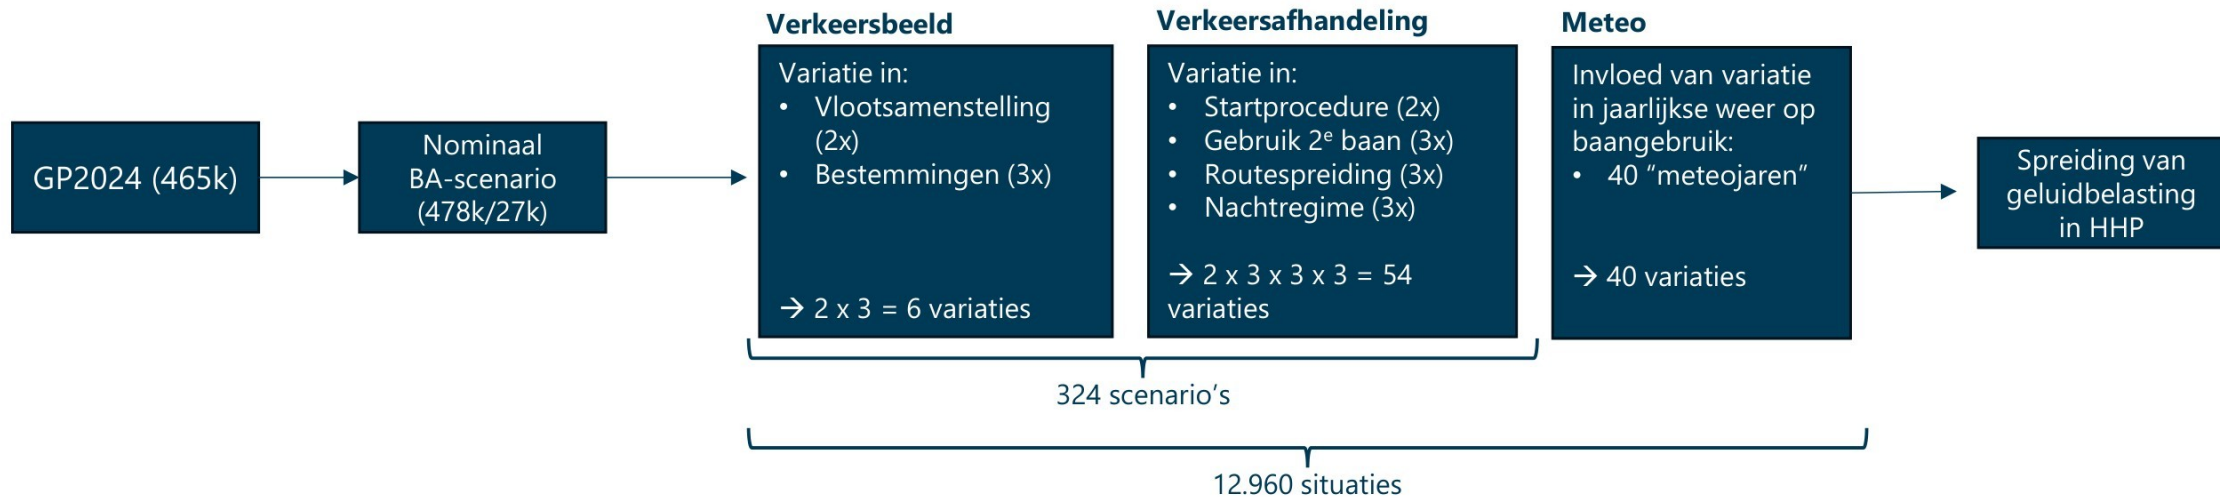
GP2024 (465k)

Nominaal BA-scenario (478k/27k)

Verkeersbeeld

Variatie in:
• Vlootsamenstelling (2x)
• Bestemmingen (3x)

→ 2 x 3 = 6 variaties

Verkeersafhandeling

Variatie in:
• Startprocedure (2x)
• Gebruik 2$^e$ baan (3x)
• Routespreiding (3x)
• Nachtregime (3x)

→ 2 x 3 x 3 x 3 = 54 variaties

Meteo

Invloed van variatie in jaarlijkse weer op baangebruik:
• 40 "meteojaren"

→ 40 variaties

Spreiding van geluidbelasting in HHP

324 scenario's

12.960 situaties